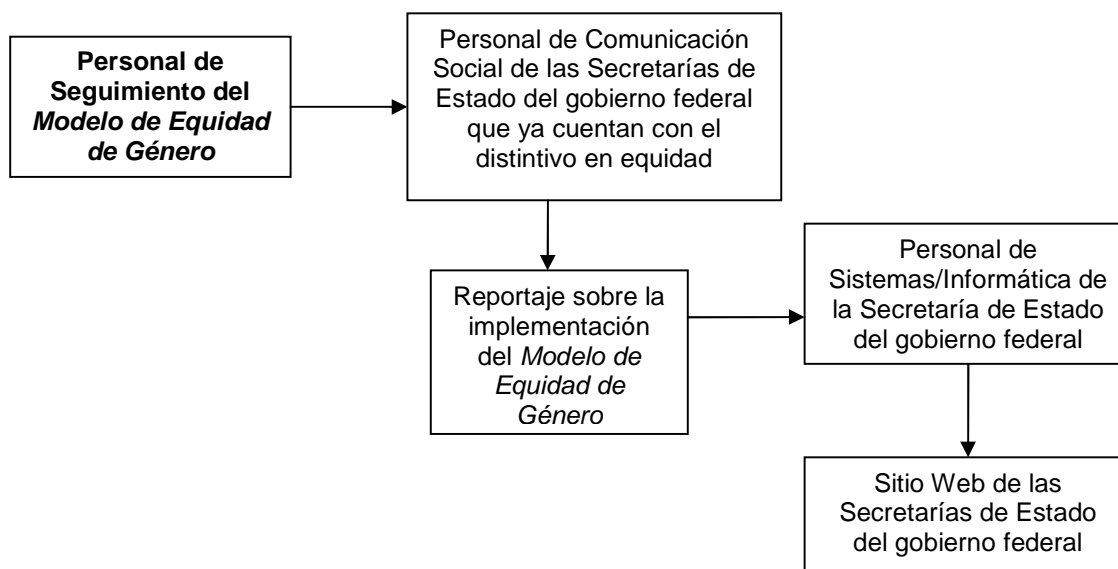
Personal de Seguimiento del Modelo de Equidad de Género

Personal de Comunicación Social de las Secretarías de Estado del gobierno federal que ya cuentan con el distintivo en equidad

Reportaje sobre la implementación del Modelo de Equidad de Género

Personal de Sistemas/Informática de la Secretaría de Estado del gobierno federal

Sitio Web de las Secretarías de Estado del gobierno federal